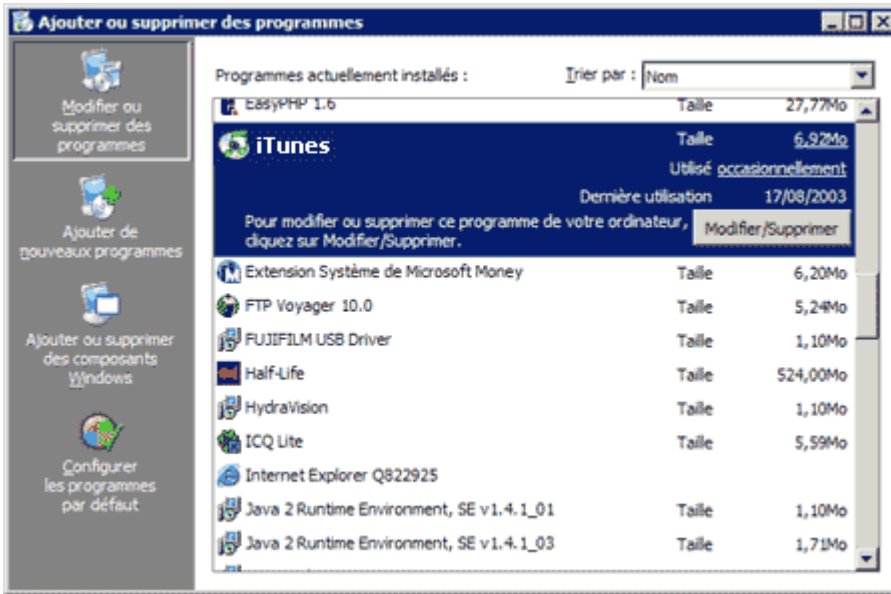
Ajouter ou supprimer des programmes

Modifier ou supprimer des programmes

Ajouter de nouveaux programmes

Ajouter ou supprimer des composants Windows

Configurer les programmes par défaut

Programmes actuellement installés :

Trier par : Nom

| | | |
|---|---|---|
| EasyPHP 1.6 | Taille | 27,77Mo |
| iTunes | Taille | 6,92Mo |
| | Utilisé | occasionnellement |
| | Dernière utilisation | 17/08/2003 |

Pour modifier ou supprimer ce programme de votre ordinateur, cliquez sur Modifier/Supprimer.

Modifier/Supprimer

| | | |
|---|---|---|
| Extension Système de Microsoft Money | Taille | 6,20Mo |
| FTP Voyager 10.0 | Taille | 5,24Mo |
| FUJIFILM USB Driver | Taille | 1,10Mo |
| Half-Life | Taille | 524,00Mo |
| HydraVision | Taille | 1,10Mo |
| ICQ Lite | Taille | 5,59Mo |
| Internet Explorer Q822925 | | |
| Java 2 Runtime Environment, SE v1.4.1_01 | Taille | 1,10Mo |
| Java 2 Runtime Environment, SE v1.4.1_03 | Taille | 1,71Mo |